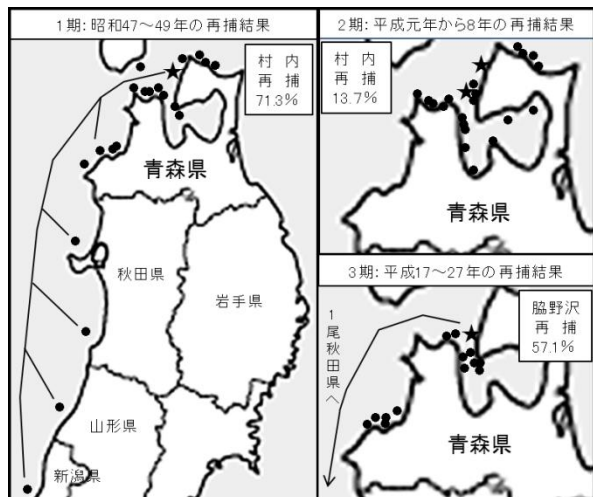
1期: 昭和47~49年の再捕結果

村内
再捕
71.3%

青森県

秋田県

岩手県

山形県

新潟県

2期: 平成元年から8年の再捕結果

村内
再捕
13.7%

青森県

3期: 平成17~27年の再捕結果

脇野沢
再捕
57.1%

1尾秋田県へ

青森県